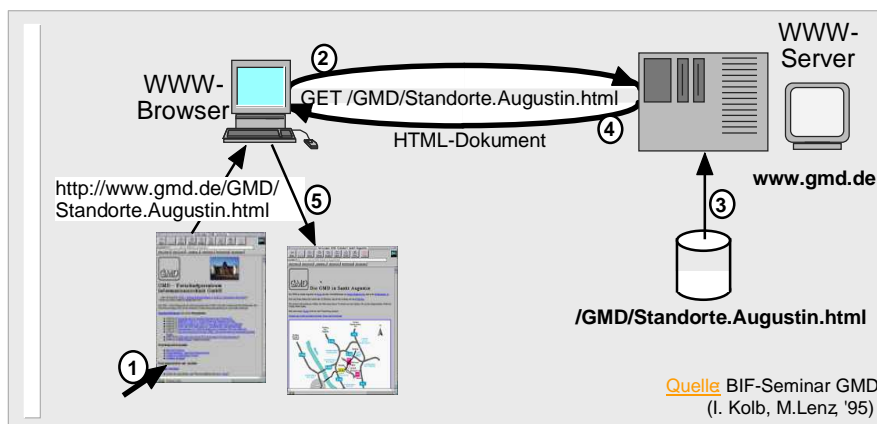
WWW-Browser

2

GET /GMD/Standorte.Augustin.html

HTML-Dokument

4

WWW-Server

www.gmd.de

http://www.gmd.de/GMD/Standorte.Augustin.html

5

3

/GMD/Standorte.Augustin.html

1

Quelle BIF-Seminar GMD (I. Kolb, M.Lenz, '95)